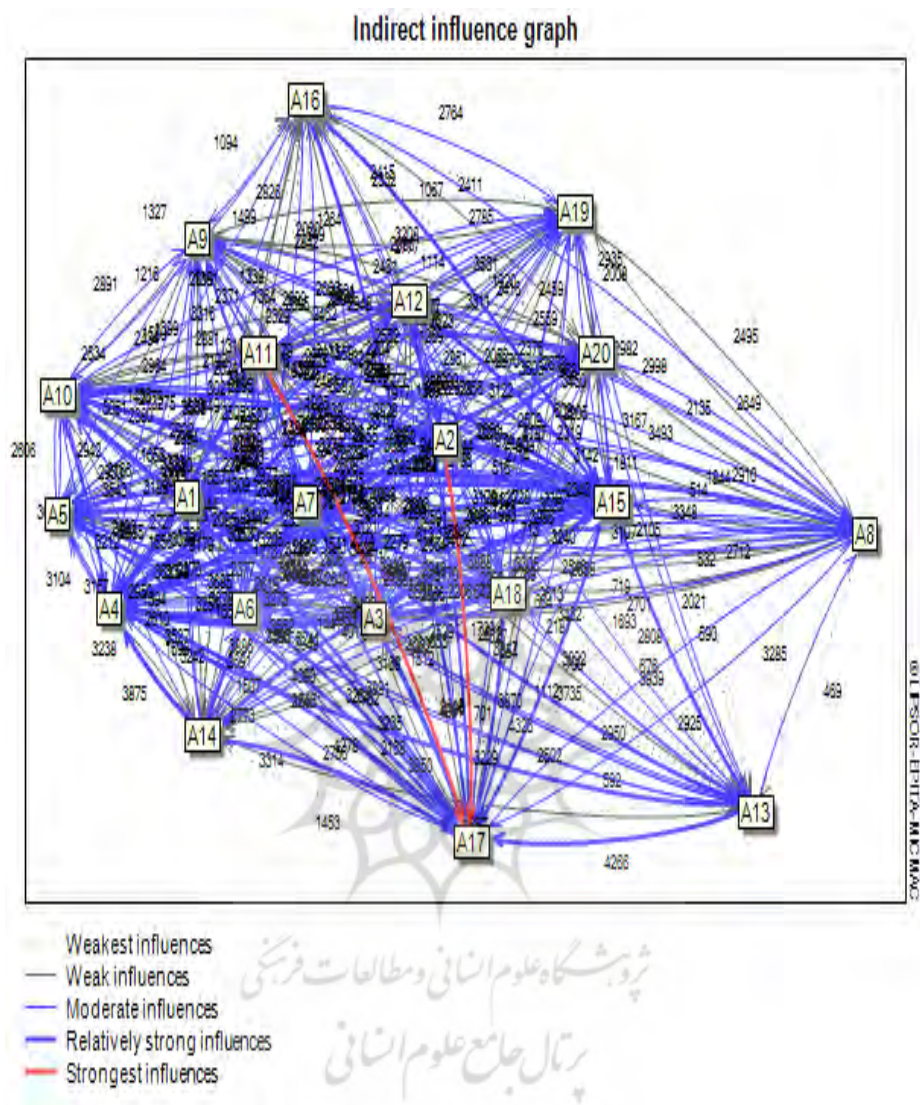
Indirect influence graph

A16
A19
A9
A12
A20
A11
A10
A2
A1
A7
A15
A5
A8
A4
A6
A3
A18
A14
A13
A17

2784
1094
1327
2891
2495
2849
2135
3167
3493
1911
2910
3348
2712
2021
3285
469
2906
3104
3238
3875
3314
1453
4266
2925
2050
592
2502

©LIPSOR-EPITA-MICMAC

Weakest influences
Weak influences
Moderate influences
Relatively strong influences
Strongest influences

پژوهشگاه علوم انسانی و مطالعات فرهنگی
پرتال جامع علوم انسانی